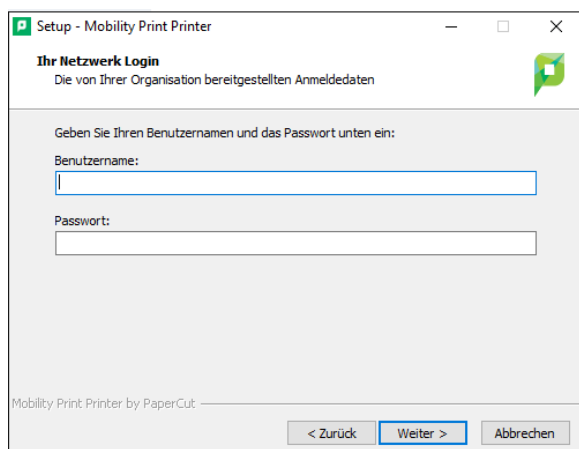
Setup - Mobility Print Printer

Ihr Netzwerk Login
Die von Ihrer Organisation bereitgestellten Anmeldedaten

Geben Sie Ihren Benutzernamen und das Passwort unten ein:

Benutzername:

Passwort:

Mobility Print Printer by PaperCut

< Zurück
Weiter >
Abbrechen